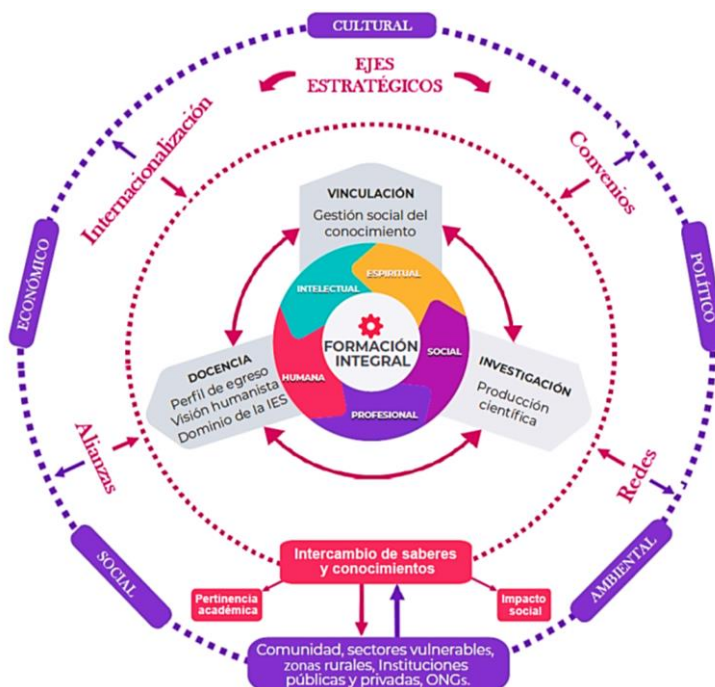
CULTURAL

EJES ESTRATÉGICOS

Internacionalización

Convenios

ECONÓMICO

POLÍTICO

VINCULACIÓN
Gestión social del conocimiento

INTELECTUAL

ESPIRITUAL

FORMACIÓN INTEGRAL

SOCIAL

HUMANA

PROFESIONAL

DOCENCIA
Perfil de egreso
Visión humanista
Dominio de la IES

INVESTIGACIÓN
Producción científica

Alianzas

Redes

SOCIAL

AMBIENTAL

Intercambio de saberes y conocimientos

Pertinencia académica

Impacto social

Comunidad, sectores vulnerables, zonas rurales, Instituciones públicas y privadas, ONGs.